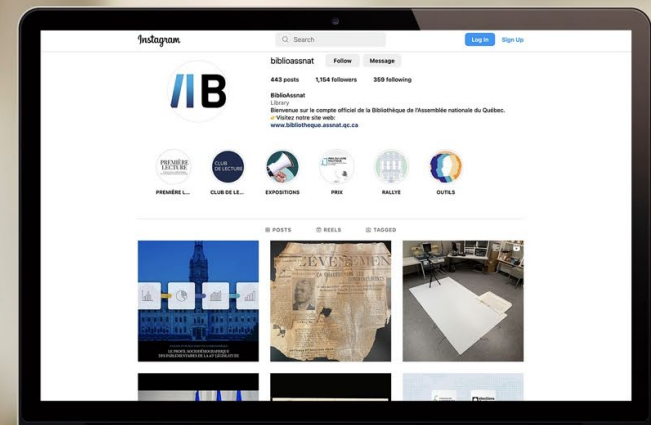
Instagram

Search

Log In Sign Up

biblioassnat Follow Message

443 posts 1,154 followers 359 following

BiblioAssnat
Library
Bienvenue sur le compte officiel de la Bibliothèque de l'Assemblée nationale du Québec.
Visitez notre site web:
www.bibliotheque.assnat.qc.ca

PREMIÈRE L... CLUB DE LE... EXPOSITIONS PRIX RALLYE OUTILS

POSTS REELS TAGGED

L'ÉVÉNEMENT

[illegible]